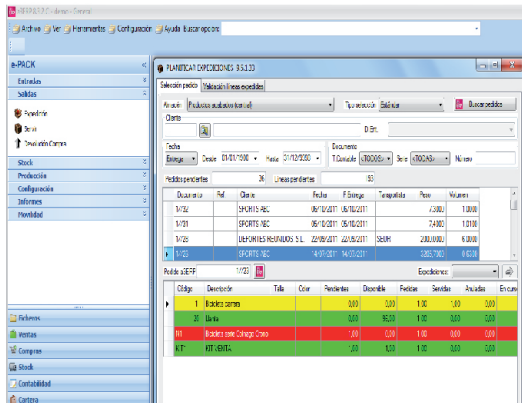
e-PACK 3.5.1 - demo - General

Archivo Ver Herramientas Configuración Ayuda Buscar opción:

e-PACK

Entradas

Salidas

Expedición

Serie

Devolución Compra

Stock

Producción

Configuración

Informes

Movilidad

Ficheros

Ventas

Compras

Stock

Contabilidad

Cartera

PLANIFICAR EXPEDICIONES 3.5.1.33

Selección pedidos | Validación líneas expedidas

Almacén: Productos acabados (central) | Tipo selección: Existencia | Buscar pedidos

Cliente

D. Ent.:

Fecha | Documento

Entrega | Desde 01/01/1900 | Hasta 31/12/2030 | T. Consulta <TODOS> | Serie <TODAS> | Número

Pedidos pendientes: 36 | Líneas pendientes: 153

| Documento | Ref | Cliente | Fecha | F. Entrega | Transportista | Peso | Volumen |
|---|---|---|---|---|---|---|---|
| 1/732 | | SPORTS ABC | 05/10/2011 | 05/10/2011 | | 7,3000 | 1,0000 |
| 1/731 | | SPORTS ABC | 05/10/2011 | 05/10/2011 | | 7,4000 | 1,0000 |
| 1/729 | | DEPORTES REUNIDOS S.L. | 22/09/2011 | 22/09/2011 | SEUR | 200,0000 | 6,0000 |
| 1/720 | | SPORTS ABC | 14/07/2011 | 14/07/2011 | | 3265,7000 | 0,6100 |

Pedido a EXP: 1/723 | Expediciones:

| Código | Descripción | Talla | Color | Pendientes | Disponible | Pedidas | Servidas | Anuladas | En curso |
|---|---|---|---|---|---|---|---|---|---|
| 1 | Bicicleta carreras | | | 0,00 | 0,00 | 1,00 | 1,00 | 0,00 | |
| 20 | Llanta | | | 0,00 | 96,00 | 1,00 | 1,00 | 0,00 | |
| R1 | Bicicleta paseo Colnago Cono | | | 1,00 | 0,00 | 1,00 | 0,00 | 0,00 | |
| KIT | KIT VENTA | | | 0,00 | 0,00 | 1,00 | 1,00 | 0,00 | |